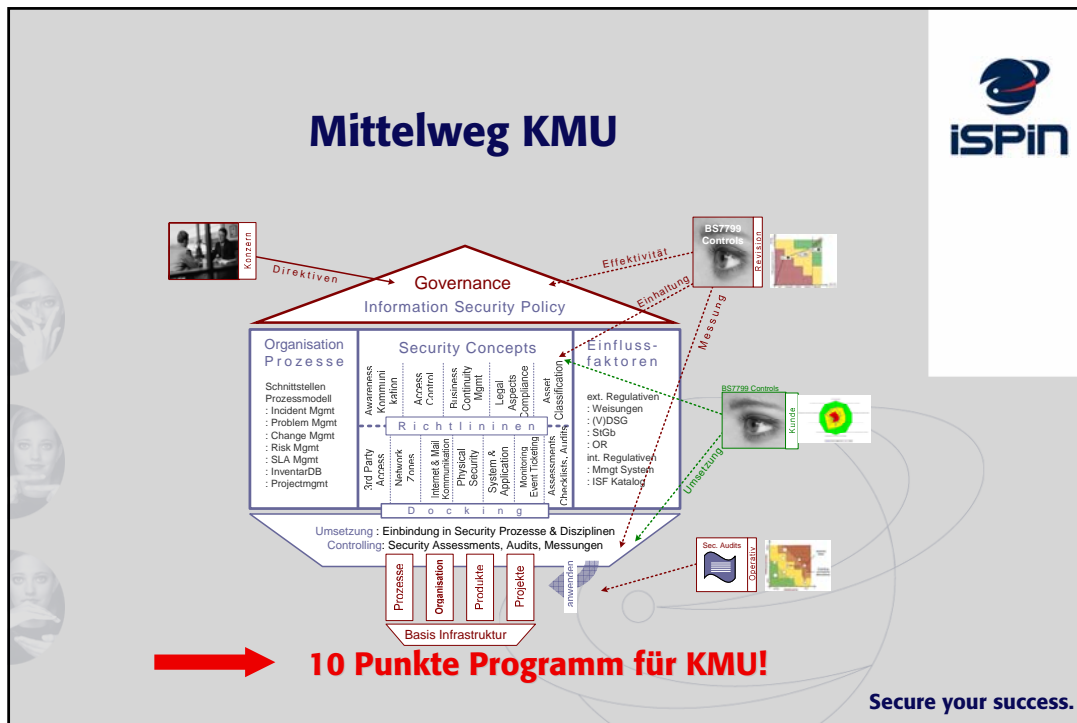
Mittelweg KMU

iSPin

Konzern

Direktiven

Effektivität

BS7799 Controls

Revision

Einhaltung

Messung

Governance

Information Security Policy

Organisation
Prozesse

Schnittstellen
Prozessmodell
: Incident Mgmt
: Problem Mgmt
: Change Mgmt
: Risk Mgmt
: SLA Mgmt
: InventarDB
: Projectmgmt

Security Concepts

Awareness Kommunikation

Access Control

Business Continuity Mgmt

Legal Aspects Compliance

Asset Classification

Richtlinien

3rd Party Access

Network Zones

Internet & Mail Kommunikation

Physical Security

System & Application

Monitoring Event Ticketing

Assessments Checklists, Audits

Docking

Einflussfaktoren

ext. Regulativen
: Weisungen
: (V)DSG
: StGb
: OR
int. Regulativen
: Mmgt System
: ISF Katalog

BS7799 Controls

Kunde

Umsetzung

Umsetzung : Einbindung in Security Prozesse & Disziplinen
Controlling: Security Assessments, Audits, Messungen

Prozesse

Organisation

Produkte

Projekte

anwenden

Sec. Audits

Operativ

Basis Infrastruktur

10 Punkte Programm für KMU!

Secure your success.